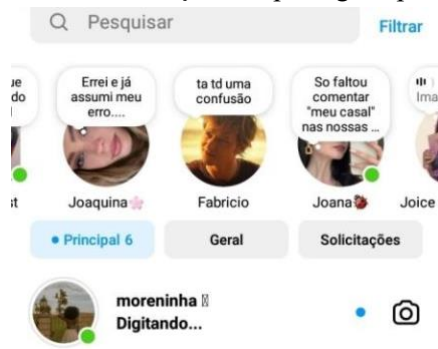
Pesquisar
Filtrar

ue
do
st

Errei e já assumi meu erro....
Joaquina🌸

ta td uma confusão
Fabricio

So faltou comentar "meu casal" nas nossas ...
Joana🐞

Ima
Joice

• Principal 6
Geral
Solicitações

moreninha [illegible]
Digitando...